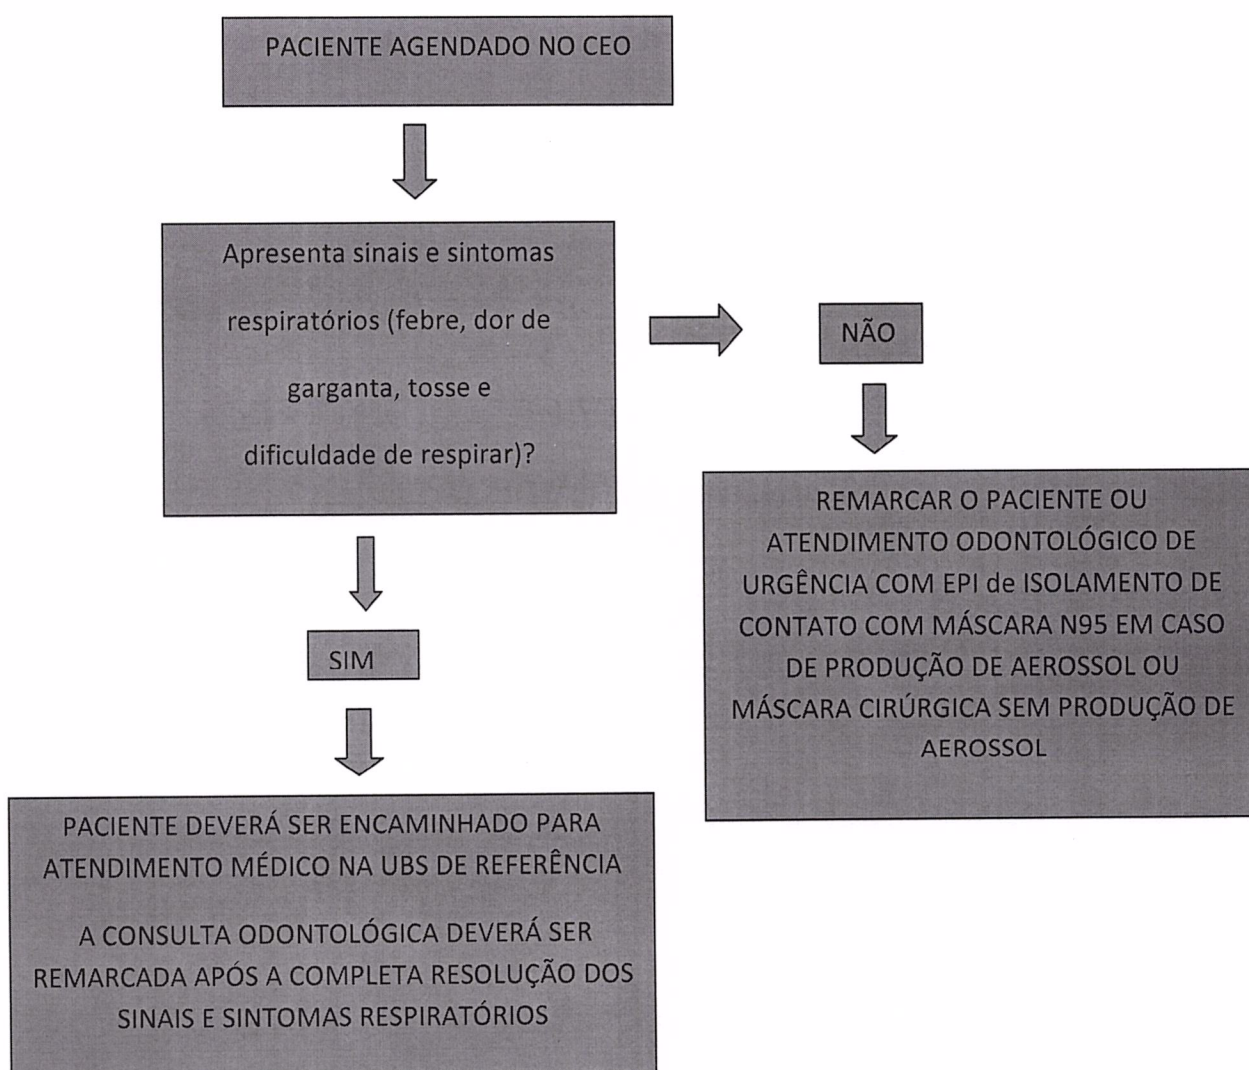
PACIENTE AGENDADO NO CEO

Apresenta sinais e sintomas respiratórios (febre, dor de garganta, tosse e dificuldade de respirar)?

NÃO

REMARCAR O PACIENTE OU ATENDIMENTO ODONTOLÓGICO DE URGÊNCIA COM EPI de ISOLAMENTO DE CONTATO COM MÁSCARA N95 EM CASO DE PRODUÇÃO DE AEROSSOL OU MÁSCARA CIRÚRGICA SEM PRODUÇÃO DE AEROSSOL

SIM

PACIENTE DEVERÁ SER ENCAMINHADO PARA ATENDIMENTO MÉDICO NA UBS DE REFERÊNCIA

A CONSULTA ODONTOLÓGICA DEVERÁ SER REMARCADA APÓS A COMPLETA RESOLUÇÃO DOS SINAIS E SINTOMAS RESPIRATÓRIOS